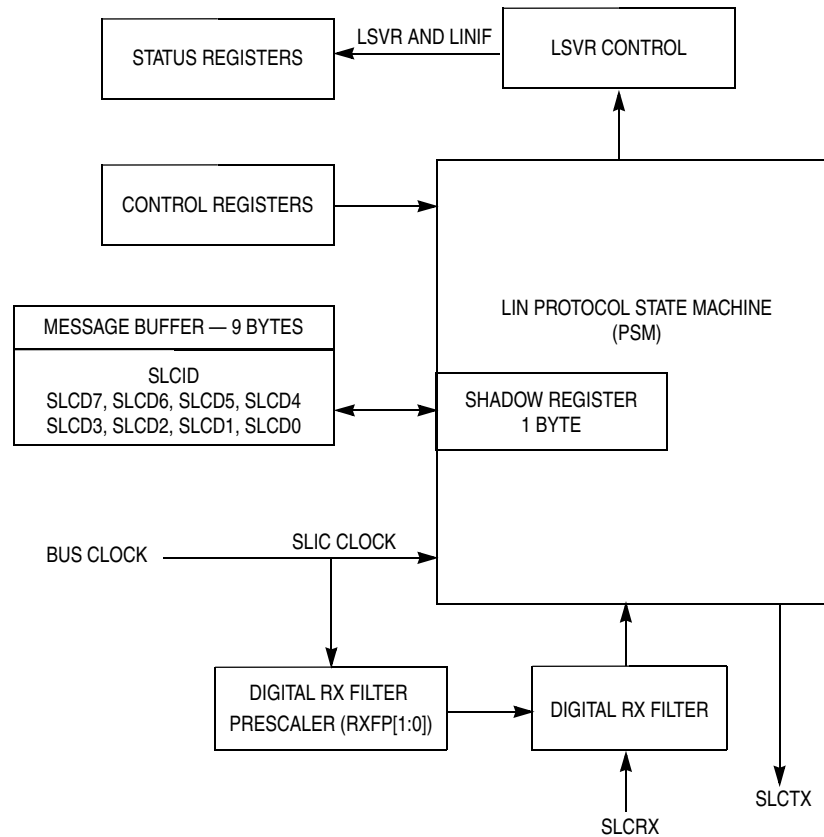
STATUS REGISTERS

LSVR AND LINIF

LSVR CONTROL

CONTROL REGISTERS

LIN PROTOCOL STATE MACHINE
(PSM)

MESSAGE BUFFER — 9 BYTES

SLCID
SLCD7, SLCD6, SLCD5, SLCD4
SLCD3, SLCD2, SLCD1, SLCD0

SHADOW REGISTER
1 BYTE

BUS CLOCK

SLIC CLOCK

DIGITAL RX FILTER
PRESCALER (RXFP[1:0])

DIGITAL RX FILTER

SLCTX

SLCRX